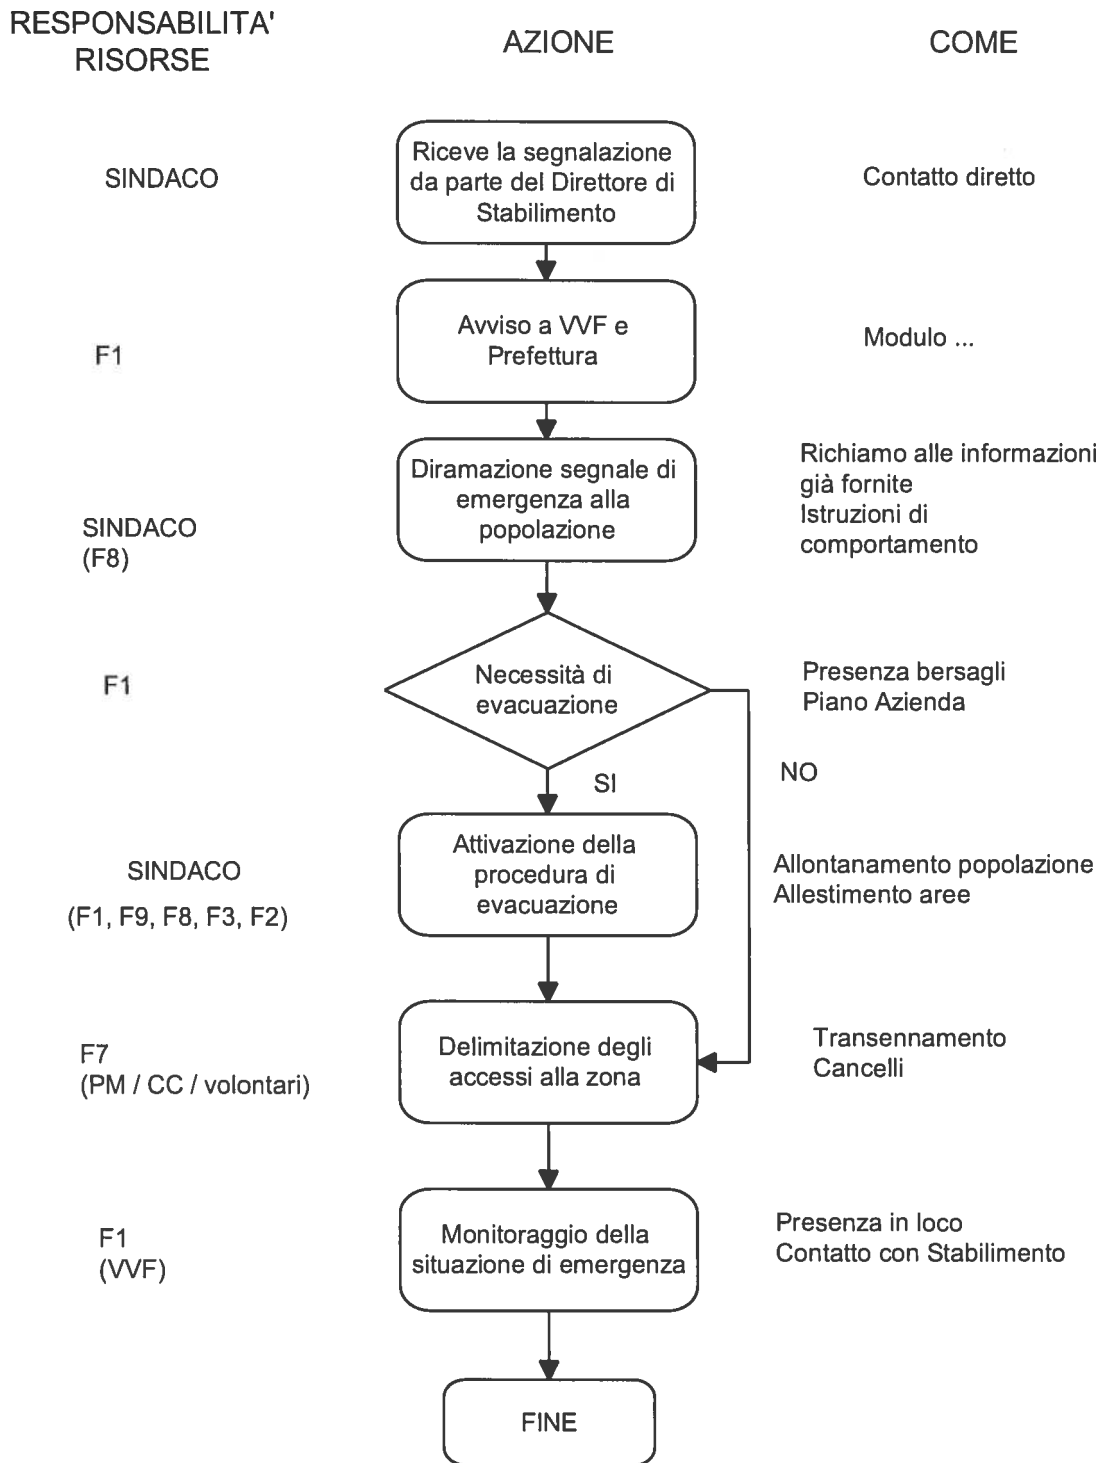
RESPONSABILITA' RISORSE

AZIONE

COME

SINDACO

Riceve la segnalazione da parte del Direttore di Stabilimento

Contatto diretto

F1

Avviso a VVF e Prefettura

Modulo ...

SINDACO (F8)

Diramazione segnale di emergenza alla popolazione

Richiamo alle informazioni già fornite
Istruzioni di comportamento

F1

Necessità di evacuazione

Presenza bersagli
Piano Azienda

SI

NO

SINDACO
(F1, F9, F8, F3, F2)

Attivazione della procedura di evacuazione

Allontanamento popolazione
Allestimento aree

F7
(PM / CC / volontari)

Delimitazione degli accessi alla zona

Transennamento
Cancelli

F1
(VVF)

Monitoraggio della situazione di emergenza

Presenza in loco
Contatto con Stabilimento

FINE